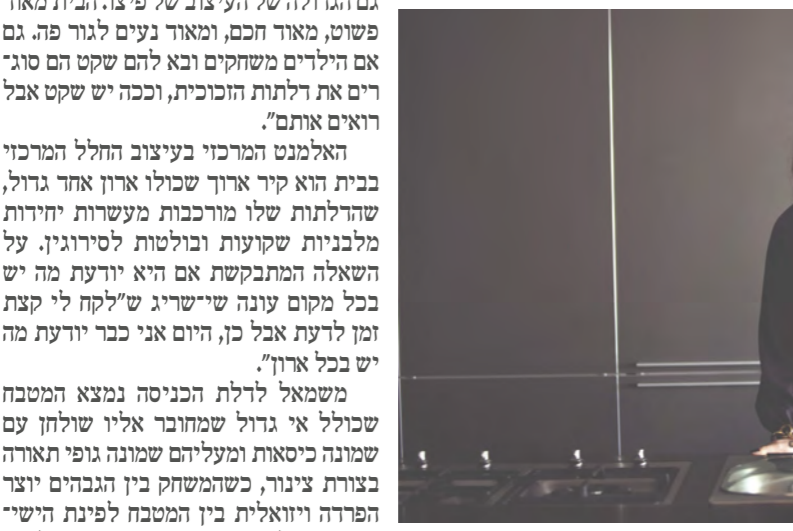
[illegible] פשוט, מאוד חכם, ומאוד נעים לגור פה. גם אם הילדים משחקים ובא להם שקט הם סוגרים את דלתות הזכוכית, וככה יש שקט אבל רואים אותם".

האלמנט המרכזי בעיצוב החלל המרכזי בבית הוא קיר ארוך שכולו ארון אחד גדול, שהדלתות שלו מורכבות מעשרות יחידות מלבניות שקועות ובולטות לסירוגין. על השאלה המתבקשת אם היא יודעת מה יש בכל מקום עונה שי־שריג ש"לקח לי קצת זמן לדעת אבל כן, היום אני כבר יודעת מה יש בכל ארון".

משמאל לדלת הכניסה נמצא המטבח שכולל אי גדול שמחובר אליו שולחן עם שמונה כיסאות ומעליהם שמונה גופי תאורה בצורת צינור, כשהמשחק בין הגבהים יוצר הפרדה ויזואלית בין המטבח לפינת הישי־